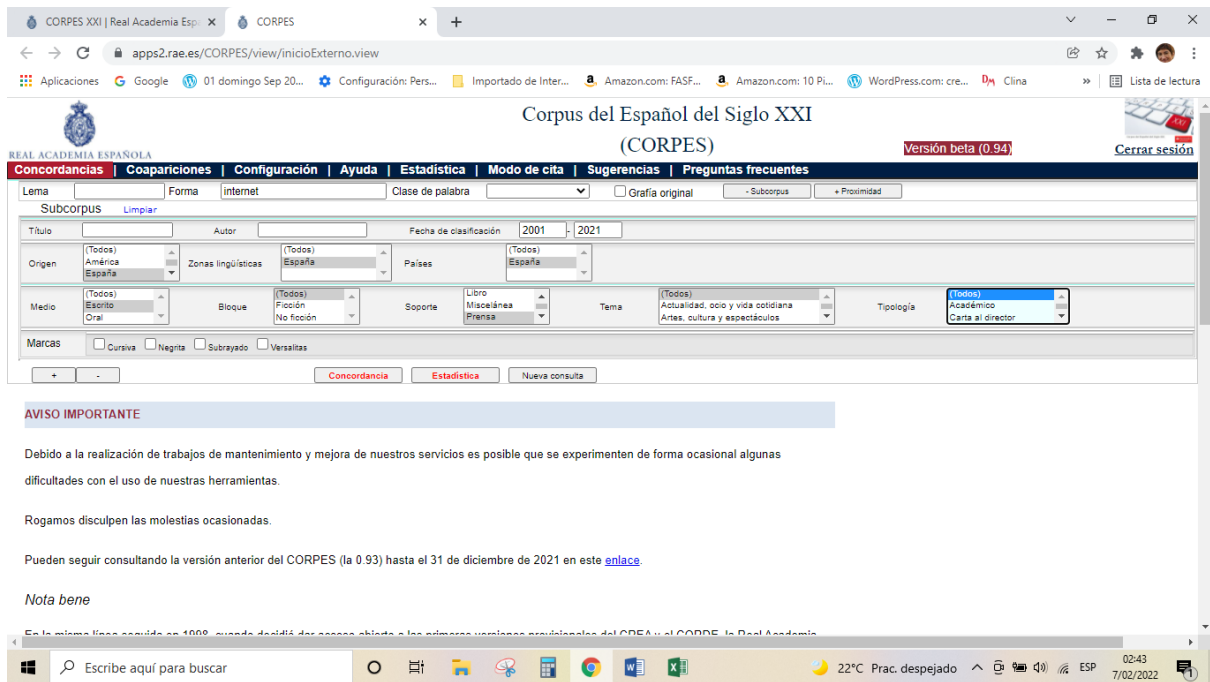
CORPES XXI | Real Academia Esp ✕ CORPES ✕ +

apps2.rae.es/CORPES/view/inicioExterno.view

Aplicaciones Google 01 domingo Sep 20... Configuración: Pers... Importado de Inter... Amazon.com: FASF... Amazon.com: 10 Pi... WordPress.com: cre... Clina » Lista de lectura

REAL ACADEMIA ESPAÑOLA

Corpus del Español del Siglo XXI
(CORPES)

Versión beta (0.94)

Cerrar sesión

Concordancias | Coapariciones | Configuración | Ayuda | Estadística | Modo de cita | Sugerencias | Preguntas frecuentes

Lema Forma internet Clase de palabra Grafía original - Subcorpus + Proximidad

Subcorpus Limpiar

Título Autor Fecha de clasificación 2001 - 2021

Origen (Todos) América España Zonas lingüísticas (Todos) España Países (Todos) España

Medio (Todos) Escrito Oral Bloque (Todos) Ficción No ficción Soporte Libro Miscelánea Prensa Tema (Todos) Actualidad, ocio y vida cotidiana Artes, cultura y espectáculos Tipología (Todos) Académico Carta al director

Marcas Cursiva Negrita Subrayado Versalitas

+ - Concordancia Estadística Nueva consulta

AVISO IMPORTANTE

Debido a la realización de trabajos de mantenimiento y mejora de nuestros servicios es posible que se experimenten de forma ocasional algunas dificultades con el uso de nuestras herramientas.

Rogamos disculpen las molestias ocasionadas.

Pueden seguir consultando la versión anterior del CORPES (la 0.93) hasta el 31 de diciembre de 2021 en este enlace.

Nota bene

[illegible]

Escribe aquí para buscar 22°C Prac. despejado ESP 02:43 7/02/2022